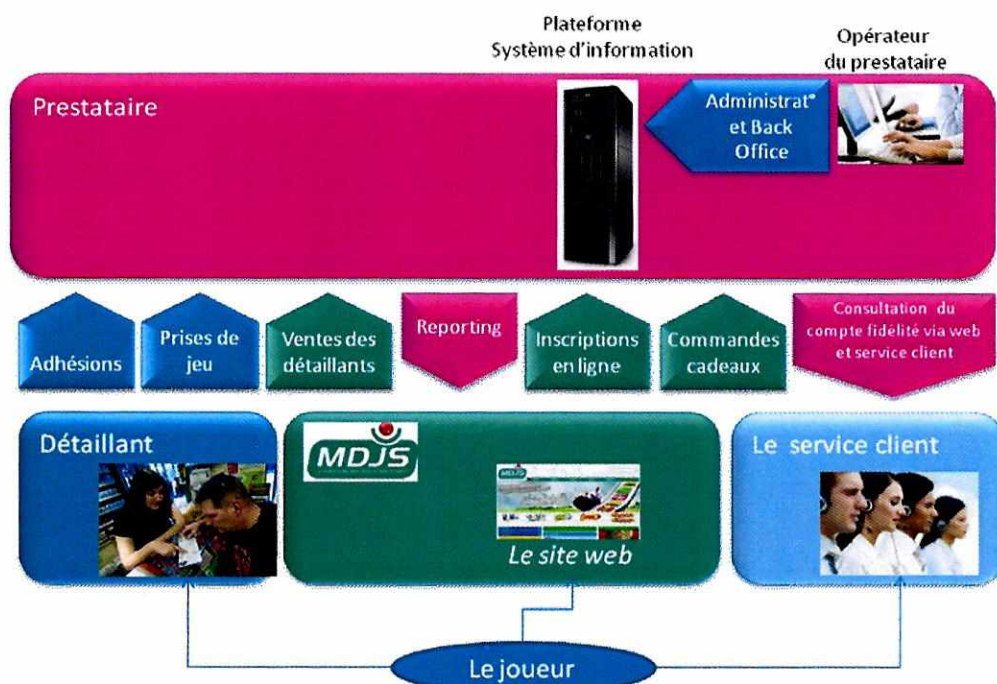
Plateforme
Système d'information

Opérateur
du prestataire

Prestataire

Administrat°
et Back
Office

Adhésions

Prises de
jeu

Ventes des
détaillants

Reporting

Inscriptions
en ligne

Commandes
cadeaux

Consultation du
compte fidélité via web
et service client

Détaillant

MDJS

Le site web

Le service client

Le joueur